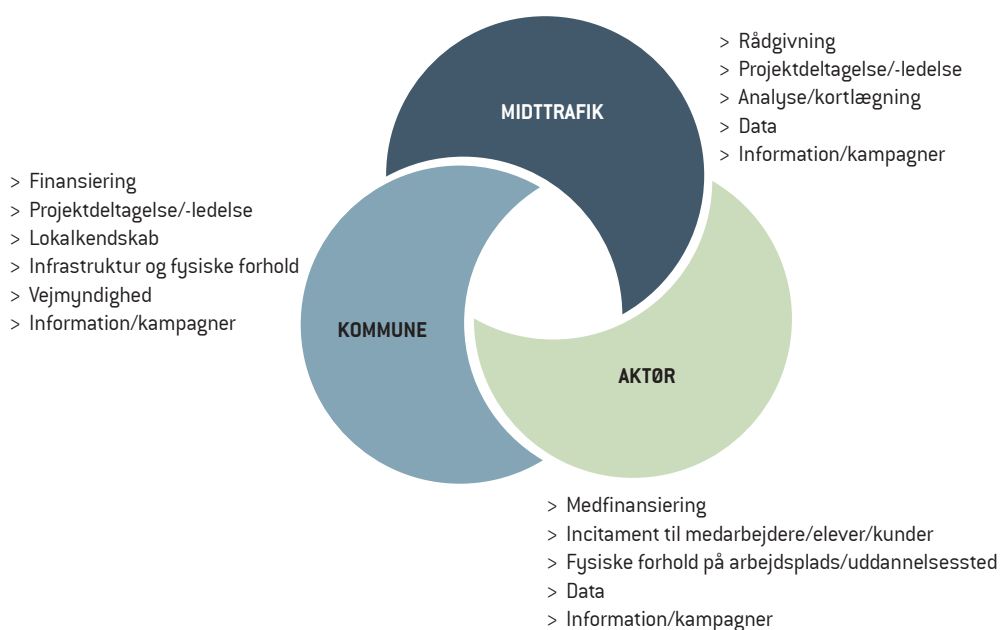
MIDTTRAFIK

> Rådgivning
> Projektdeltagelse/-ledelse
> Analyse/kortlægning
> Data
> Information/kampagner

KOMMUNE

> Finansiering
> Projektdeltagelse/-ledelse
> Lokalkendskab
> Infrastruktur og fysiske forhold
> Vejmyndighed
> Information/kampagner

AKTØR

> Medfinansiering
> Incitament til medarbejdere/elever/kunder
> Fysiske forhold på arbejdsplads/uddannelsessted
> Data
> Information/kampagner